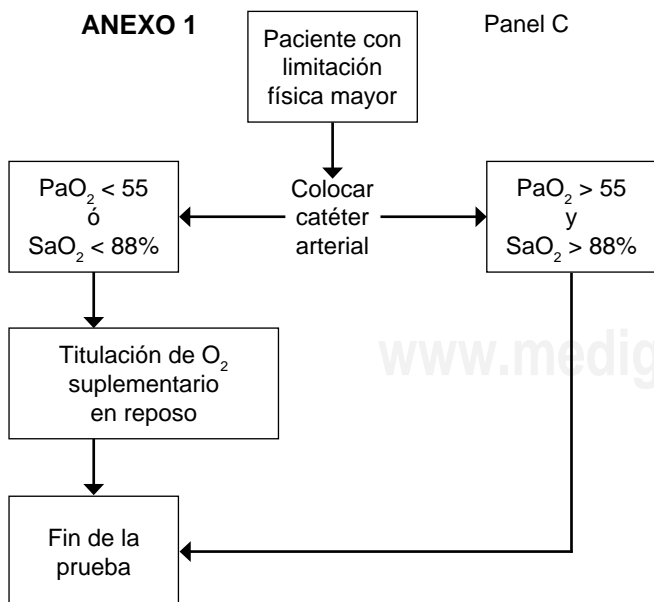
ANEXO 1

Panel C

Paciente con limitación física mayor

Colocar catéter arterial

$PaO_2$ < 55
ó
$SaO_2$ < 88%

$PaO_2$ > 55
y
$SaO_2$ > 88%

Titulación de $O_2$ suplementario en reposo

www.medig

Fin de la prueba